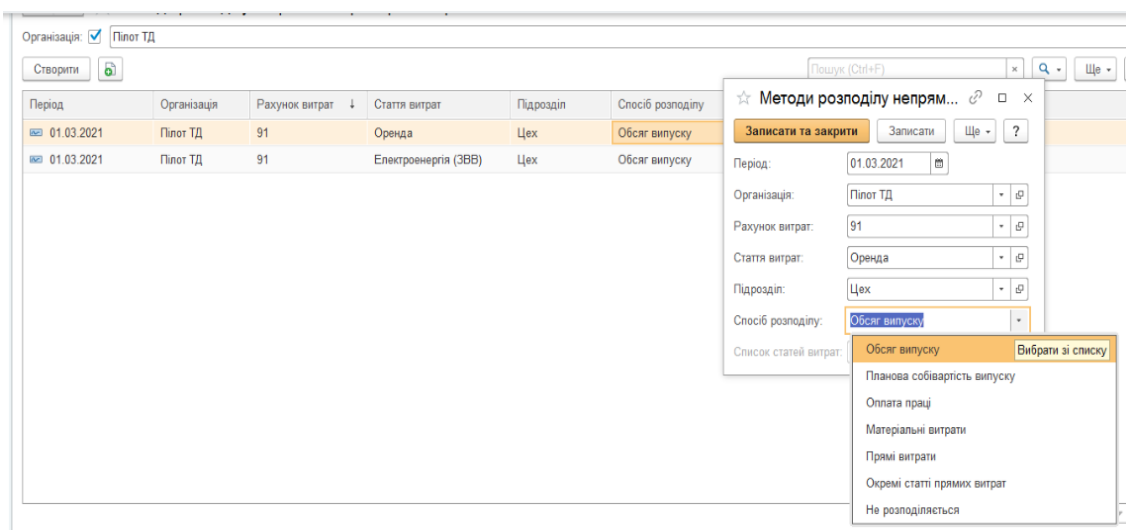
Організація: Пілот ТД

Створити

Пошук (Ctrl+F) × Ще

| Період | Організація | Рахунок витрат ↓ | Стаття витрат | Підрозділ | Спосіб розподілу |
|---|---|---|---|---|---|
| 01.03.2021 | Пілот ТД | 91 | Оренда | Цех | Обсяг випуску |
| 01.03.2021 | Пілот ТД | 91 | Електроенергія (ЗВВ) | Цех | Обсяг випуску |

☆ Методи розподілу непрям... ×

Записати та закрити Записати Ще ?

Період: 01.03.2021

Організація: Пілот ТД

Рахунок витрат: 91

Стаття витрат: Оренда

Підрозділ: Цех

Спосіб розподілу: Обсяг випуску

Список статей витрат:

Обсяг випуску Вибрати зі списку
Планова собівартість випуску
Оплата праці
Матеріальні витрати
Прямі витрати
Окремі статті прямих витрат
Не розподіляється